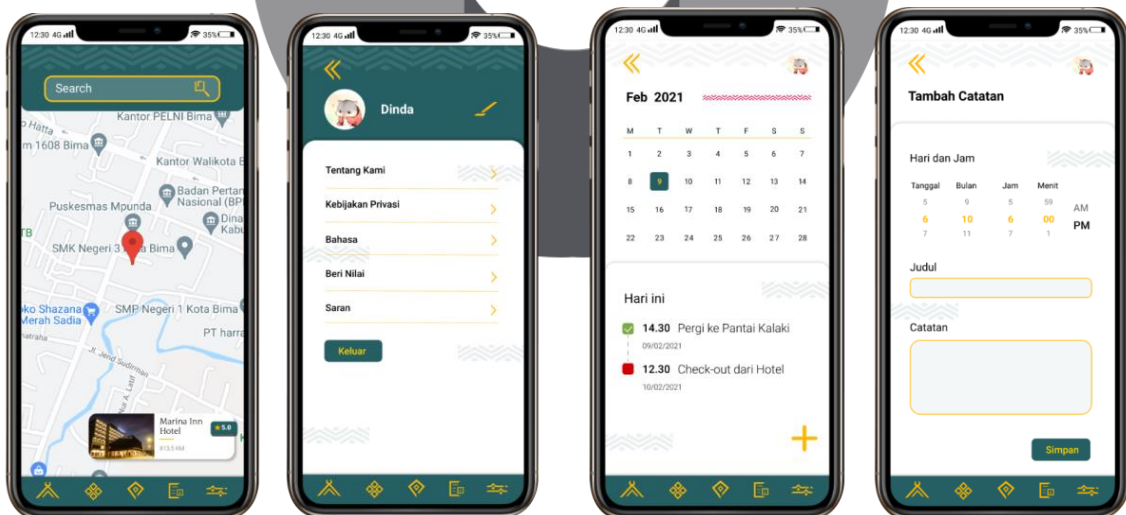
12:30 4G 35%

Search

Kantor PELNI Bima
o Hatta
m 1608 Bima
Kantor Walikota B
Badan Pertan
Nasional (BP
Puskesmas Mpunda
Dina
Kabu
TB
SMK Negeri 3 Bima
oko Shazana
Merah Sadia
SMP Negeri 1 Kota Bima
PT harra
Jl. Jend Sudirman
Marina Inn Hotel
5.0

12:30 4G 35%

Dinda

Tentang Kami
Kebijakan Privasi
Bahasa
Beri Nilai
Saran

Keluar

12:30 4G 35%

Feb 2021

| M | T | W | T | F | S | S |
|---|---|---|---|---|---|---|
| 1 | 2 | 3 | 4 | 5 | 6 | 7 |
| 8 | 9 | 10 | 11 | 12 | 13 | 14 |
| 15 | 16 | 17 | 18 | 19 | 20 | 21 |
| 22 | 23 | 24 | 25 | 26 | 27 | 28 |

Hari ini

14.30 Pergi ke Pantai Kalaki
09/02/2021

12.30 Check-out dari Hotel
10/02/2021

12:30 4G 35%

Tambah Catatan

Hari dan Jam

| Tanggal | Bulan | Jam | Menit | |
|---|---|---|---|---|
| 5 | 9 | 5 | 59 | AM |
| 6 | 10 | 6 | 00 | PM |
| 7 | 11 | 7 | 1 | |

Judul

Catatan

Simpan